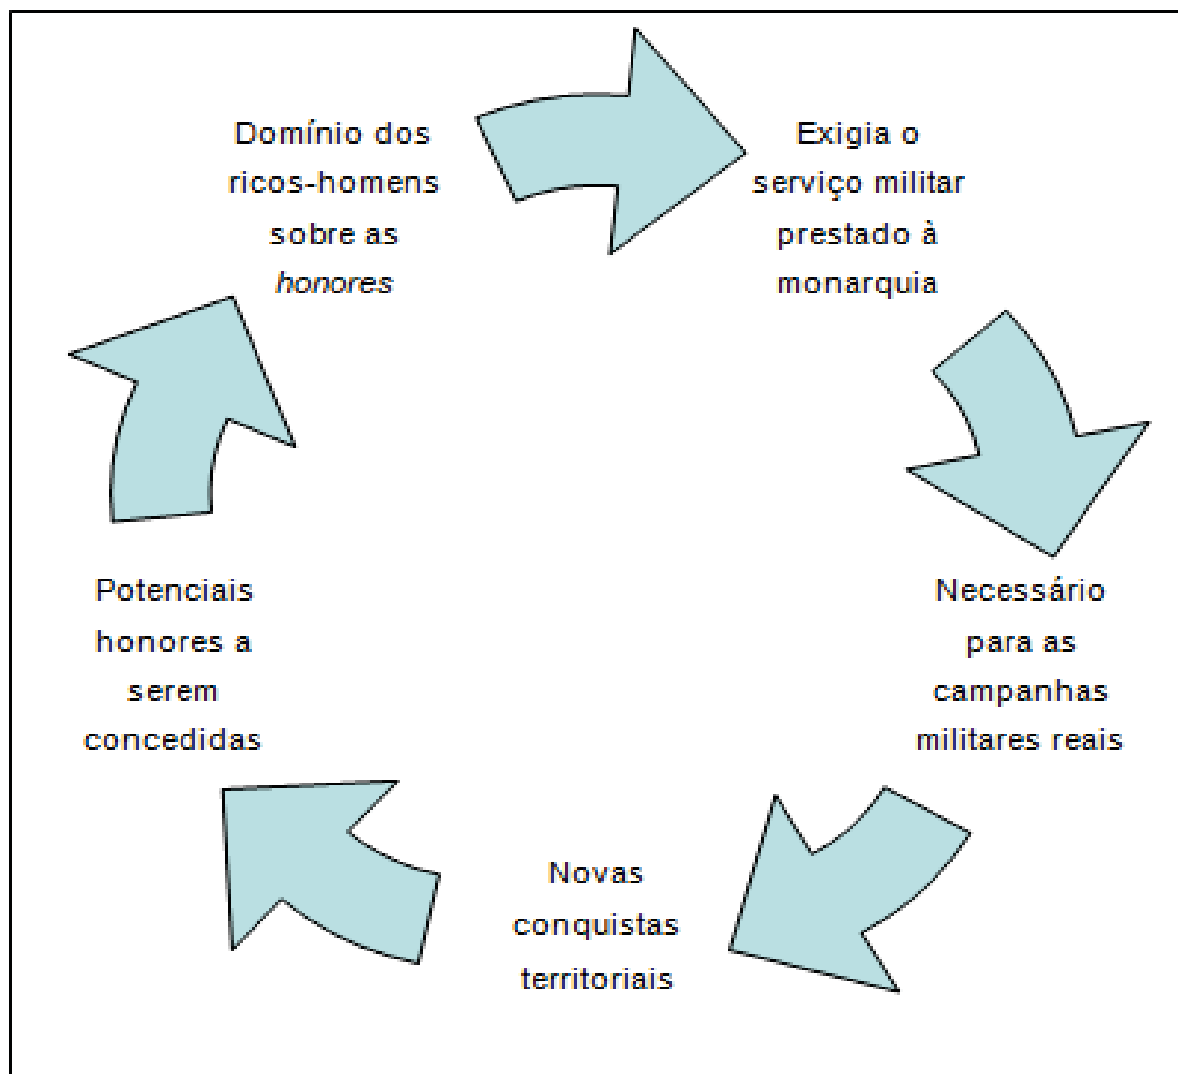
Domínio dos ricos-homens sobre as *honores*

Exigia o serviço militar prestado à monarquia

Necessário para as campanhas militares reais

Novas conquistas territoriais

Potenciais honores a serem concedidas